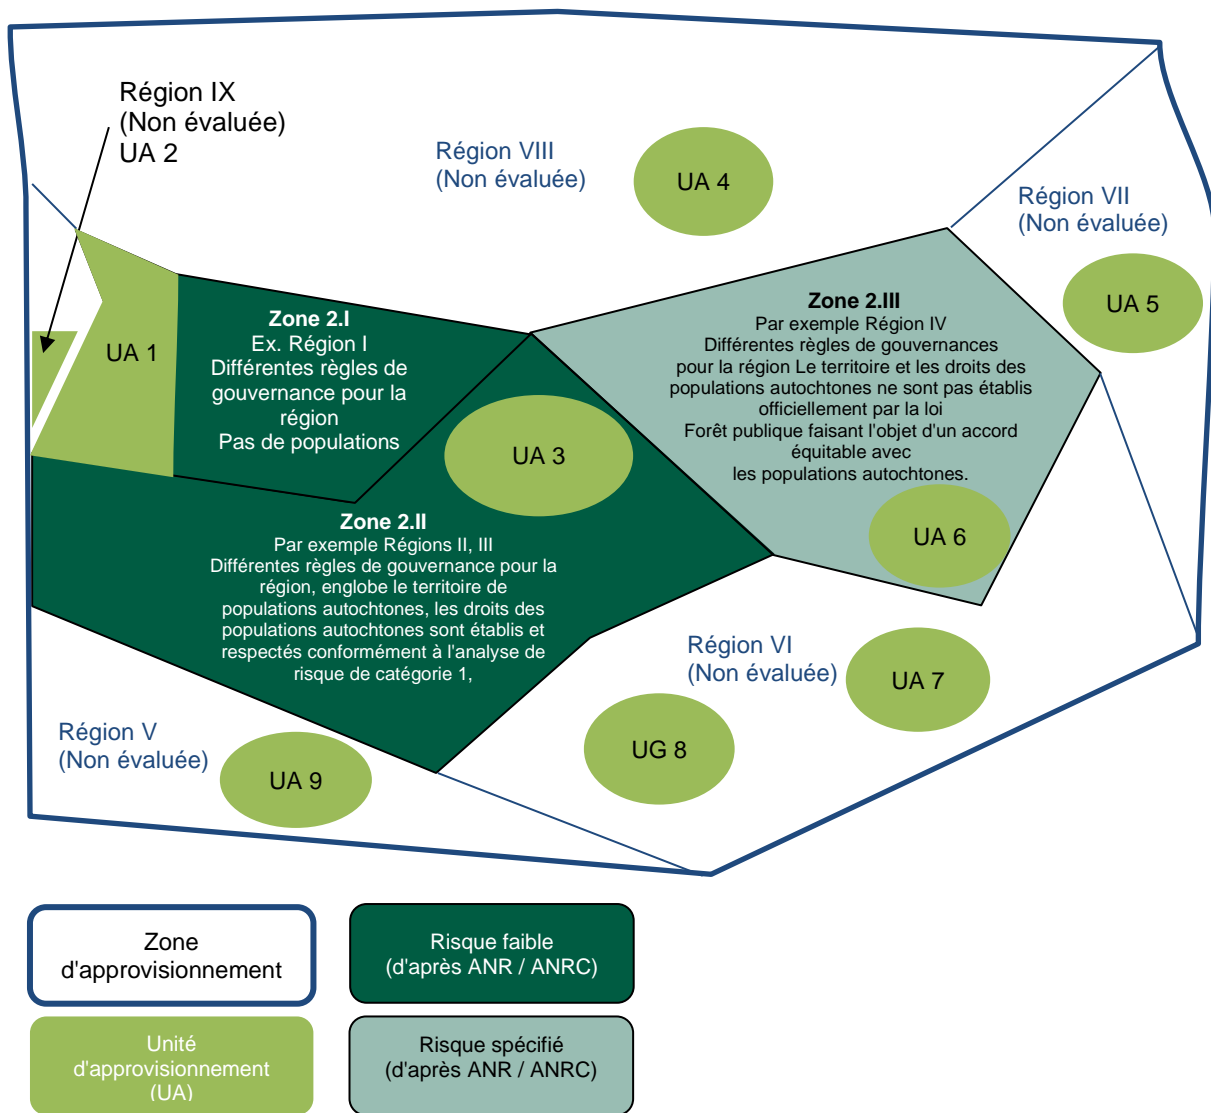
Région IX
(Non évaluée)
UA 2

Région VIII
(Non évaluée)

UA 4

Région VII
(Non évaluée)

UA 5

UA 1

Zone 2.I
Ex. Région I
Différentes règles de gouvernance pour la région
Pas de populations

UA 3

Zone 2.III
Par exemple Région IV
Différentes règles de gouvernances pour la région Le territoire et les droits des populations autochtones ne sont pas établis officiellement par la loi
Forêt publique faisant l'objet d'un accord équitable avec les populations autochtones.

UA 6

Zone 2.II
Par exemple Régions II, III
Différentes règles de gouvernance pour la région, englobe le territoire de populations autochtones, les droits des populations autochtones sont établis et respectés conformément à l'analyse de risque de catégorie 1,

Région VI
(Non évaluée)

UA 7

UG 8

Région V
(Non évaluée)

UA 9

Zone d'approvisionnement

Risque faible (d'après ANR / ANRC)

Unité d'approvisionnement (UA)

Risque spécifié (d'après ANR / ANRC)